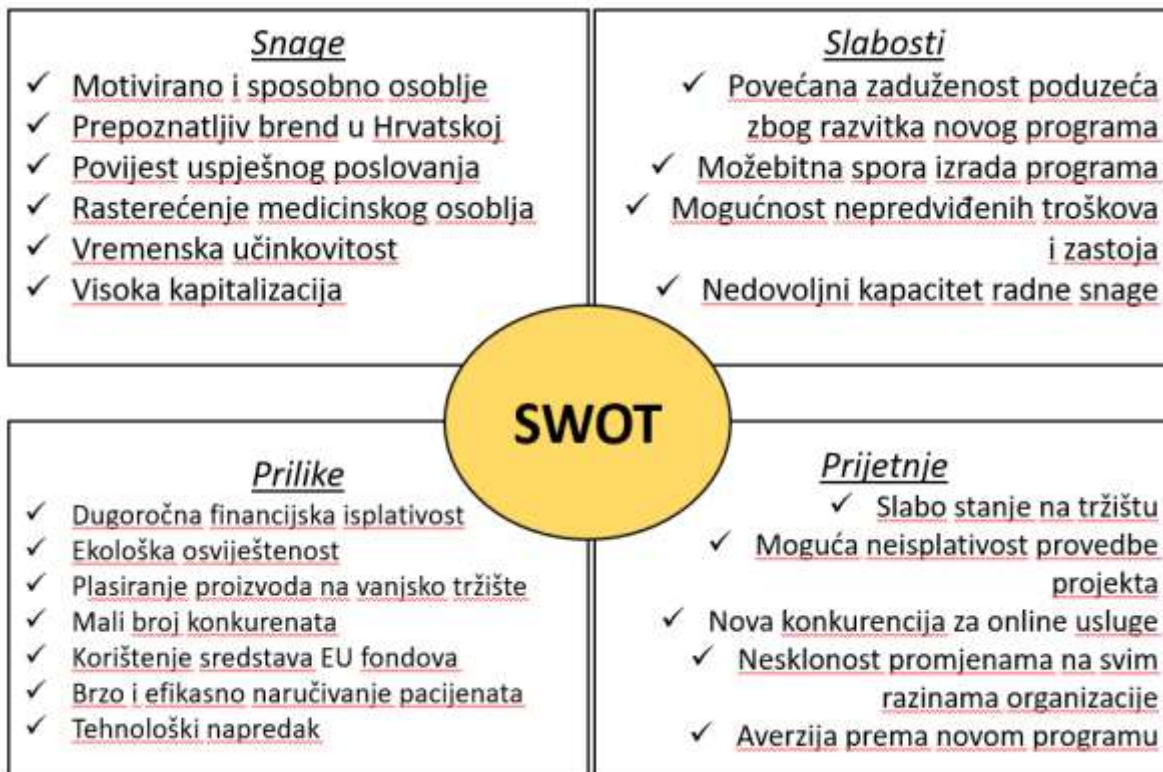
Snage
✓ Motivirano i sposobno osoblje
✓ Prepoznatljiv brend u Hrvatskoj
✓ Povijest uspješnog poslovanja
✓ Rasterećenje medicinskog osoblja
✓ Vremenska učinkovitost
✓ Visoka kapitalizacija

Slabosti
✓ Povećana zaduženost poduzeća zbog razvitka novog programa
✓ Moguća spora izrada programa
✓ Mogućnost nepredviđenih troškova i zastoja
✓ Nedovoljni kapacitet radne snage

SWOT

Prilike
✓ Dugoročna financijska isplativost
✓ Ekološka osviještenost
✓ Plasiranje proizvoda na vanjsko tržište
✓ Mali broj konkurenata
✓ Korištenje sredstava EU fondova
✓ Brzo i efikasno naručivanje pacijenata
✓ Tehnološki napredak

Prijetnje
✓ Slabo stanje na tržištu
✓ Moguća neisplativost provedbe projekta
✓ Nova konkurencija za online usluge
✓ Nesklonost promjenama na svim razinama organizacije
✓ Averzija prema novom programu